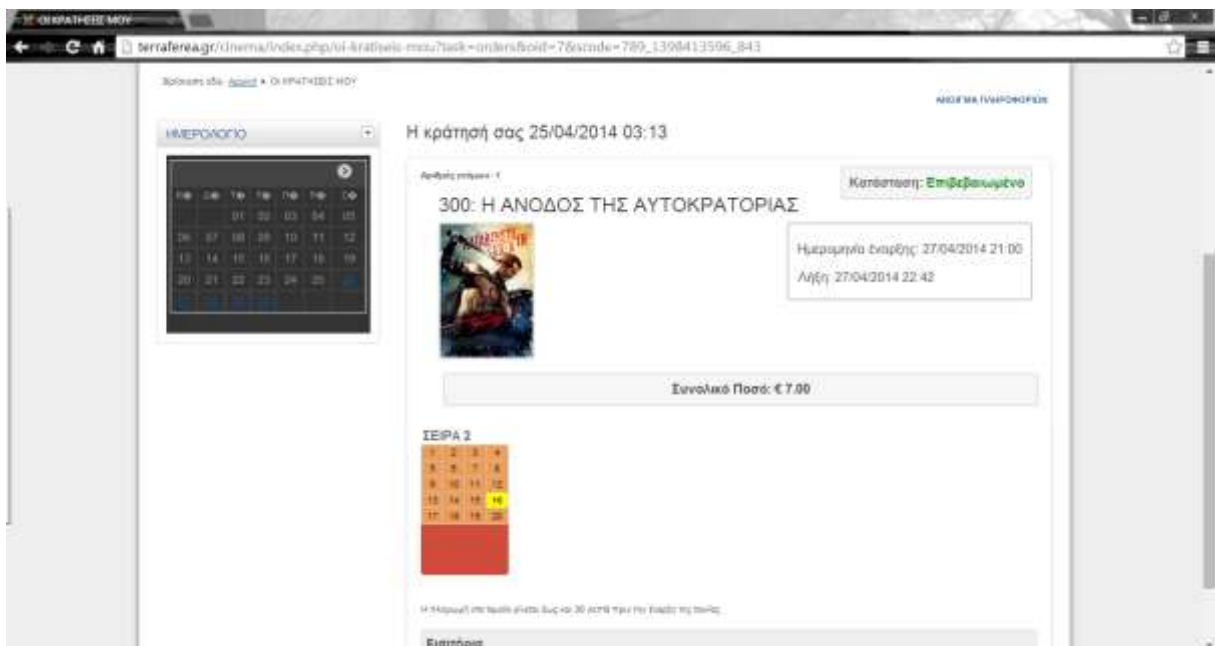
ΟΙ ΚΡΑΤΗΣΕΙΣ ΜΟΥ

terraferea.gr/cinema/index.php/oi-kratiseis-mou?task=orders&oid=7&scode=789_1398413596_843

Βρίσκεστε εδώ: Αρχική ▸ ΟΙ ΚΡΑΤΗΣΕΙΣ ΜΟΥ

ΑΙΤΗΜΑ ΠΛΗΡΟΦΟΡΙΩΝ

ΗΜΕΡΟΛΟΓΙΟ

| ΠΕ | ΣΑ | ΤΡ | ΤΕ | ΠΕ | ΠΑ | ΣΑ |
|---|---|---|---|---|---|---|
| | | 01 | 02 | 03 | 04 | 05 |
| 06 | 07 | 08 | 09 | 10 | 11 | 12 |
| 13 | 14 | 15 | 16 | 17 | 18 | 19 |
| 20 | 21 | 22 | 23 | 24 | 25 | 26 |
| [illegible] | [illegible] | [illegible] | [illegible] | | | |

Η κράτησή σας 25/04/2014 03:13

Αριθμός ατόμων: 1

Κατάσταση: Επιβεβαιωμένο

300: Η ΑΝΟΔΟΣ ΤΗΣ ΑΥΤΟΚΡΑΤΟΡΙΑΣ

Ημερομηνία έναρξης: 27/04/2014 21:00

Λήξη: 27/04/2014 22:42

Συνολικό Ποσό: € 7.00

ΣΕΙΡΑ 2

| 1 | 2 | 3 | 4 |
|---|---|---|---|
| 5 | 6 | 7 | 8 |
| 9 | 10 | 11 | 12 |
| 13 | 14 | 15 | 16 |
| 17 | 18 | 19 | 20 |

Η πληρωμή στο ταμείο γίνεται έως και 30 λεπτά πριν την έναρξη της ταινίας

Ευχαρίστως